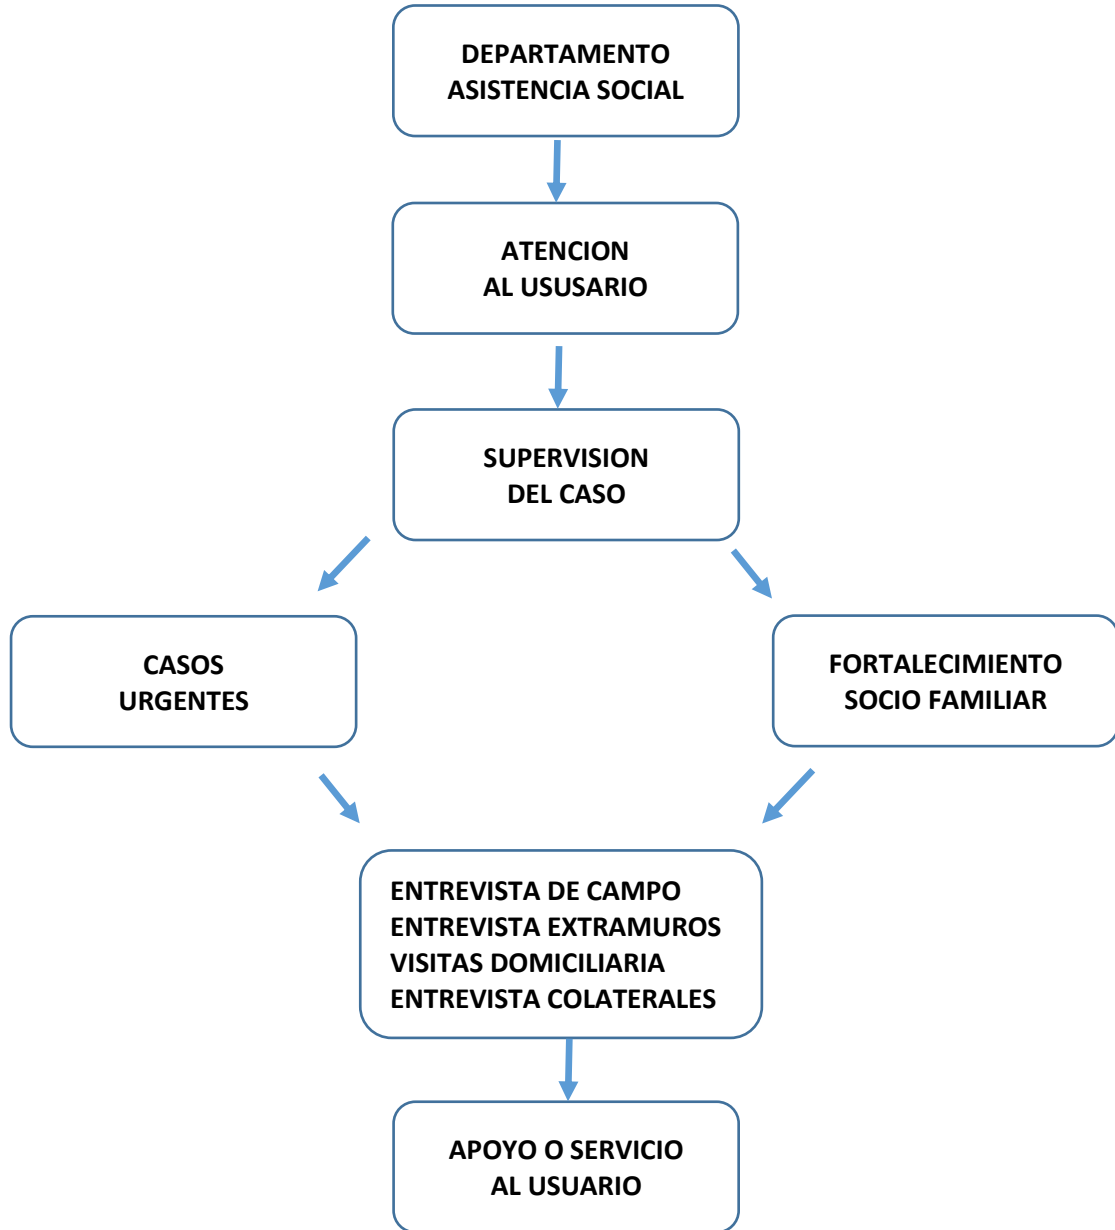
DEPARTAMENTO ASISTENCIA SOCIAL

ATENCION AL USUSARIO

SUPERVISION DEL CASO

CASOS URGENTES

FORTALECIMIENTO SOCIO FAMILIAR

ENTREVISTA DE CAMPO
ENTREVISTA EXTRAMUROS
VISITAS DOMICILIARIA
ENTREVISTA COLATERALES

APOYO O SERVICIO AL USUARIO